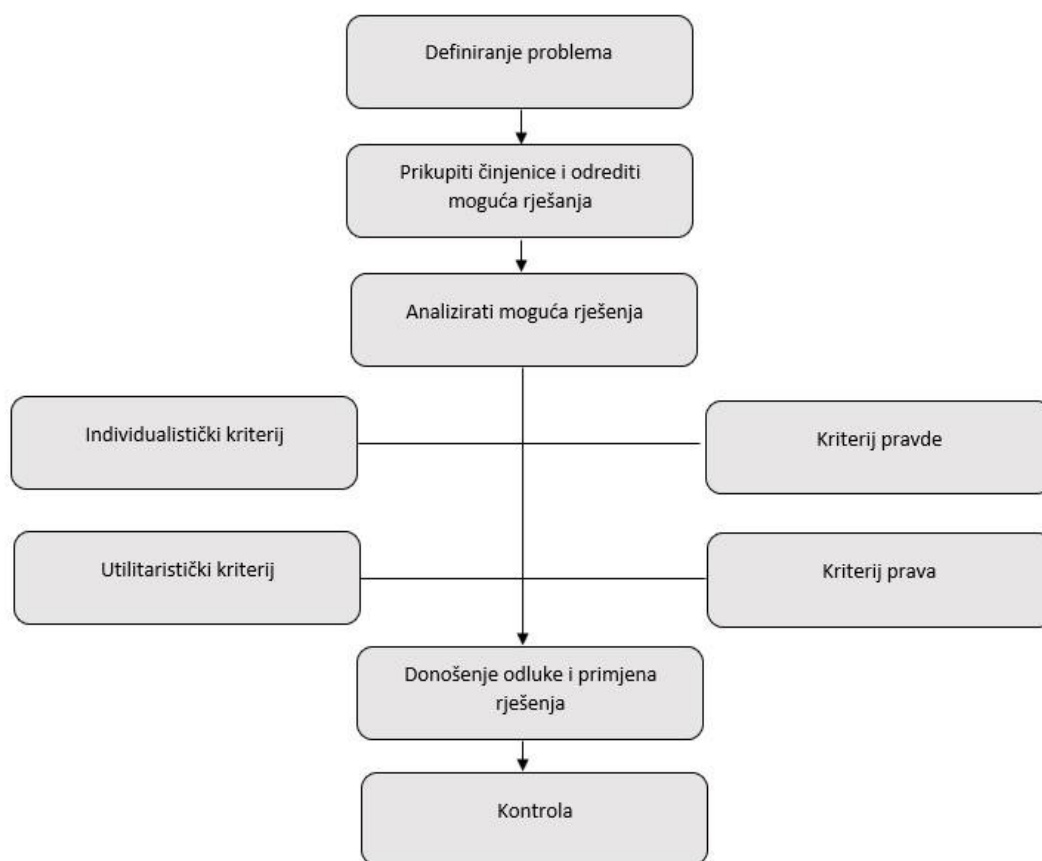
Definiranje problema

Prikupiti činjenice i odrediti moguća rješanja

Analizirati moguća rješenja

Individualistički kriterij

Kriterij pravde

Utilitaristički kriterij

Kriterij prava

Donošenje odluke i primjena rješenja

Kontrola